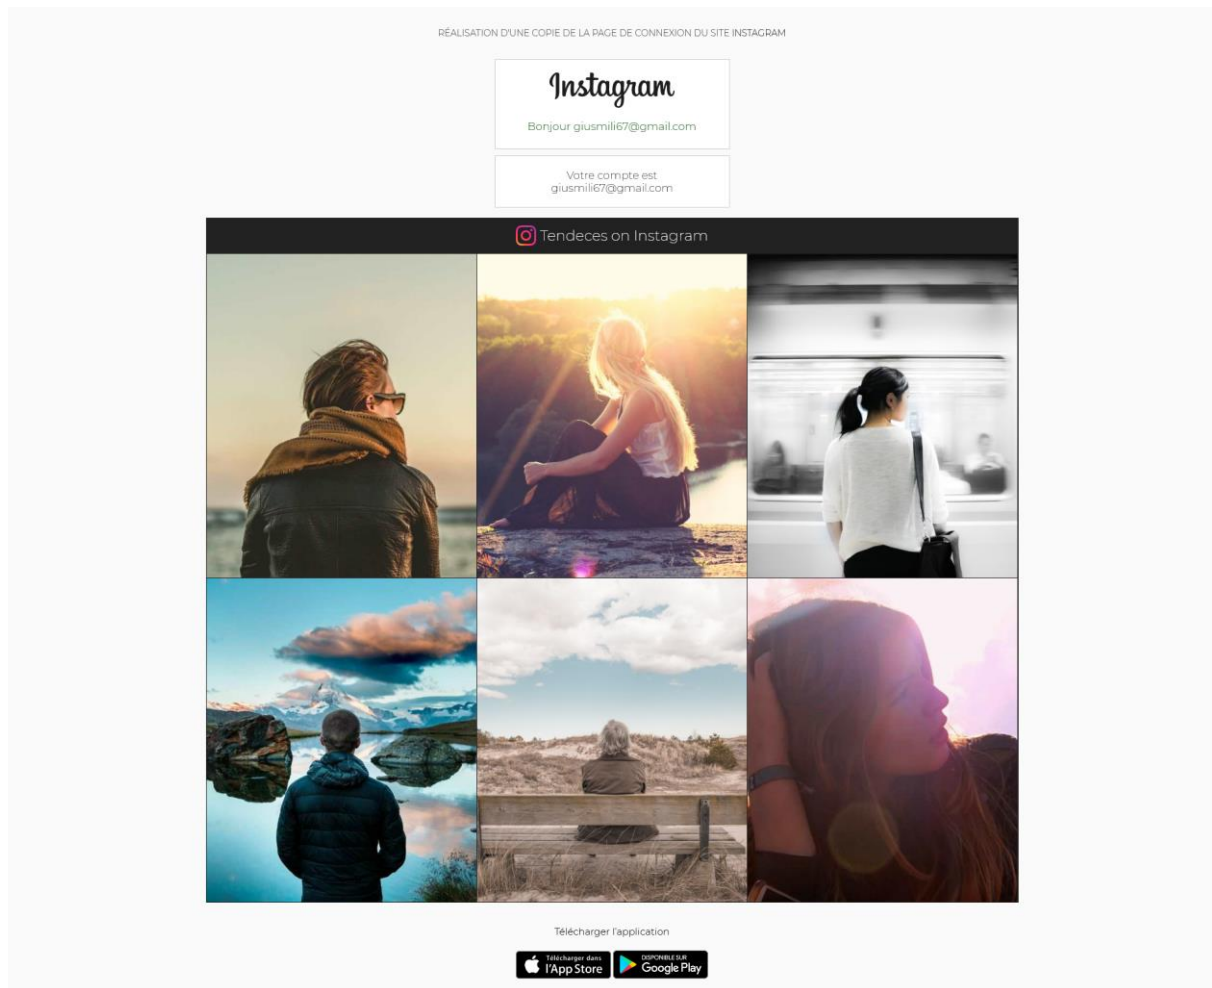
RÉALISATION D'UNE COPIE DE LA PAGE DE CONNEXION DU SITE INSTAGRAM

Instagram

Bonjour giusmili67@gmail.com

Votre compte est giusmili67@gmail.com

Tendeces on Instagram

Télécharger l'application

Télécharger dans l'App Store

DISPONIBLE SUR Google Play